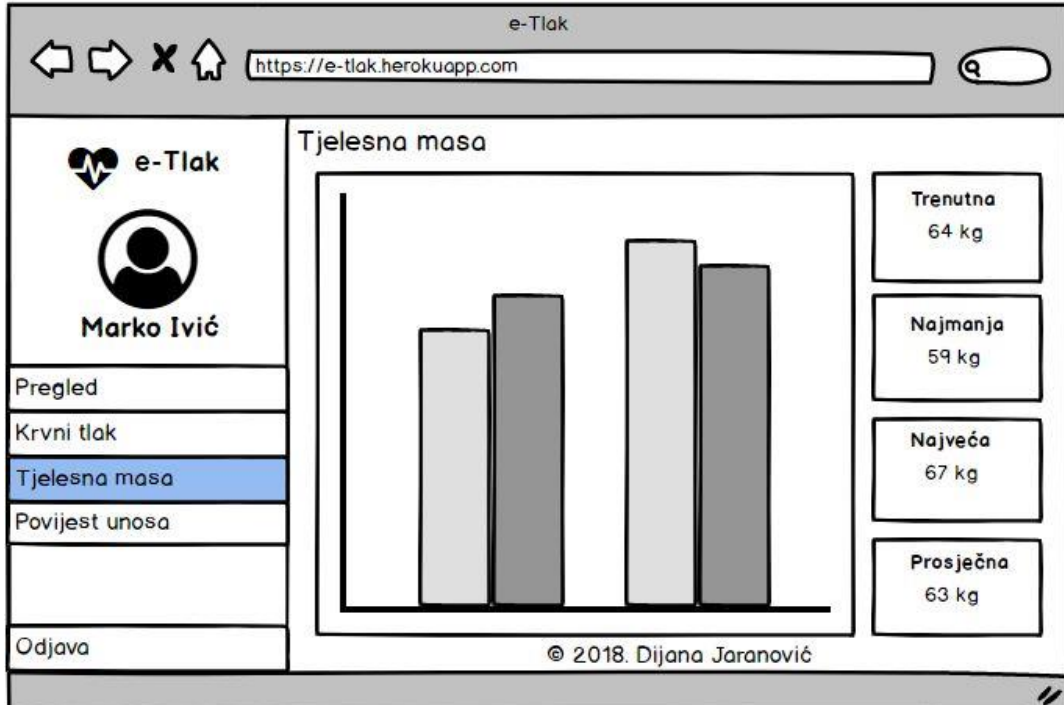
e-Tlak

https://e-tlak.herokuapp.com

e-Tlak

Marko Ivić

Pregled
Krvni tlak
Tjelesna masa
Povijest unosa

Odjava

Tjelesna masa

Trenutna
64 kg

Najmanja
59 kg

Najveća
67 kg

Prosječna
63 kg

© 2018. Dijana Jaranović